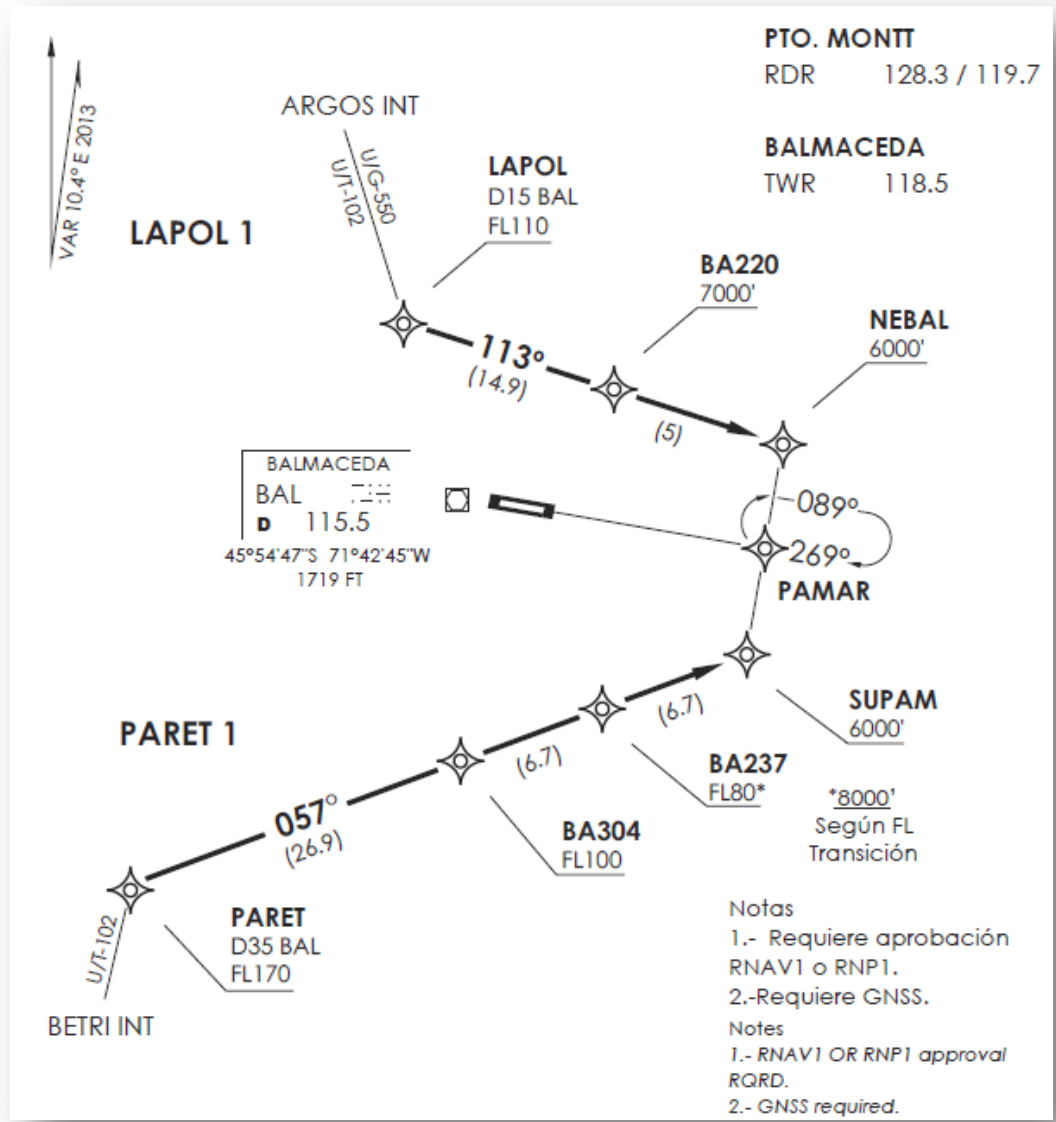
VAR 10.4° E 2013

PTO. MONTT
RDR 128.3 / 119.7

BALMACEDA
TWR 118.5

ARGOS INT

U/G-550
U/T-102

LAPOL
D15 BAL
FL110

LAPOL 1

BA220
7000'

NEBAL
6000'

113°
(14.9)

(5)

BALMACEDA
BAL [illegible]
D 115.5
45°54'47"S 71°42'45"W
1719 FT

089°
269°
PAMAR

SUPAM
6000'

PARET 1

(6.7)
(6.7)

BA237
FL80*

*8000'
Según FL
Transición

057°
(26.9)

BA304
FL100

U/T-102

PARET
D35 BAL
FL170

BETRI INT

Notas
1.- Requiere aprobación RNAV1 o RNP1.
2.-Requiere GNSS.
Notes
1.- RNAV1 OR RNP1 approval RQRD.
2.- GNSS required.